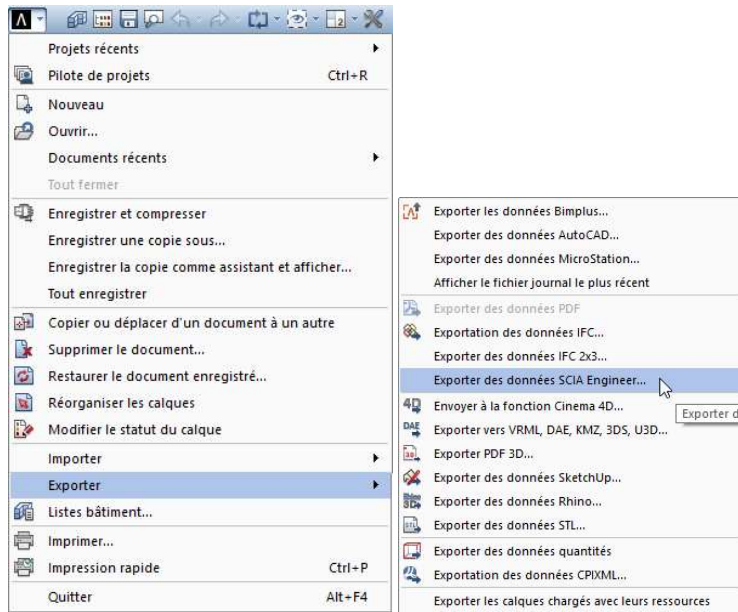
Projets récents
Pilote de projets Ctrl+R
Nouveau
Ouvrir...
Documents récents
Tout fermer
Enregistrer et compresser
Enregistrer une copie sous...
Enregistrer la copie comme assistant et afficher...
Tout enregistrer
Copier ou déplacer d'un document à un autre
Supprimer le document...
Restaurer le document enregistré...
Réorganiser les calques
Modifier le statut du calque
Importer
Exporter
Listes bâtiment...
Imprimer...
Impression rapide Ctrl+P
Quitter Alt+F4

Exporter les données Bimplus...
Exporter des données AutoCAD...
Exporter des données MicroStation...
Afficher le fichier journal le plus récent
Exporter des données PDF
Exportation des données IFC...
Exporter des données IFC 2x3...
Exporter des données SCIA Engineer...
Exporter d
Envoyer à la fonction Cinema 4D...
Exporter vers VRML, DAE, KMZ, 3DS, U3D...
Exporter PDF 3D...
Exporter des données SketchUp...
Exporter des données Rhino...
Exporter des données STL...
Exporter des données quantités
Exportation des données CPIXML...
Exporter les calques chargés avec leurs ressources